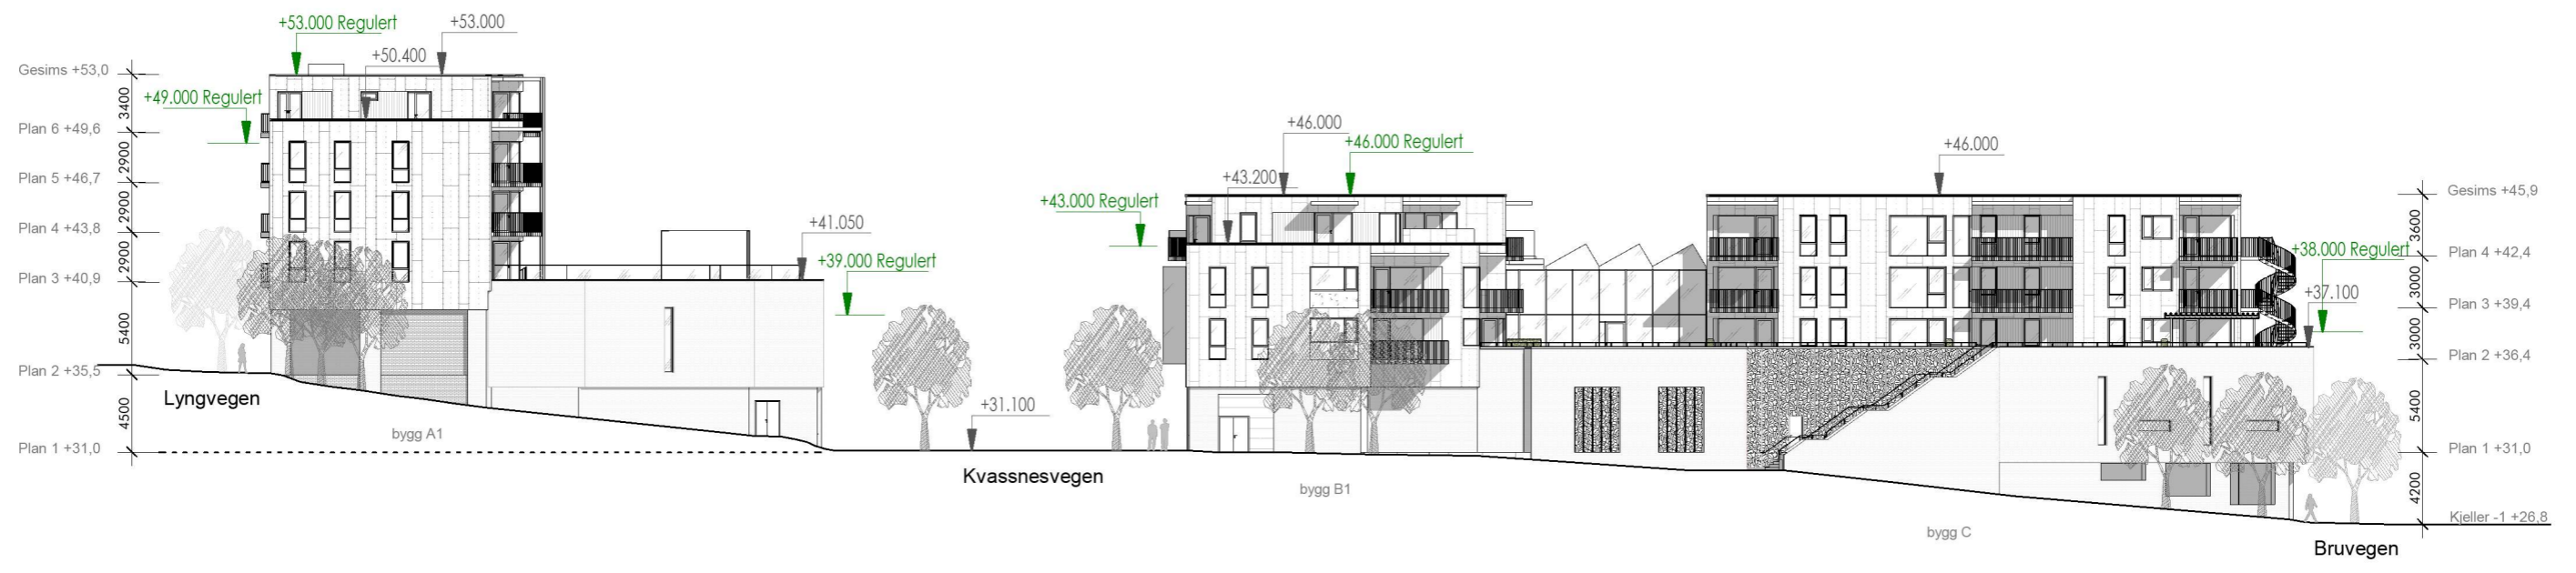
+53.000 Regulert
+53.000
+50.400
Gesims +53,0
3400
+49.000 Regulert
Plan 6 +49,6
2900
Plan 5 +46,7
2900
Plan 4 +43,8
2900
Plan 3 +40,9
5400
Plan 2 +35,5
4500
Plan 1 +31,0
Lyngvegen
bygg A1
+41.050
+39.000 Regulert
+31.100
Kvassnesvegen
+46.000
+46.000 Regulert
+43.200
+43.000 Regulert
bygg B1
+46.000
+38.000 Regulert
+37.100
bygg C
Gesims +45,9
3600
Plan 4 +42,4
3000
Plan 3 +39,4
3000
Plan 2 +36,4
5400
Plan 1 +31,0
4200
Kjeller -1 +26,8
Bruvegen